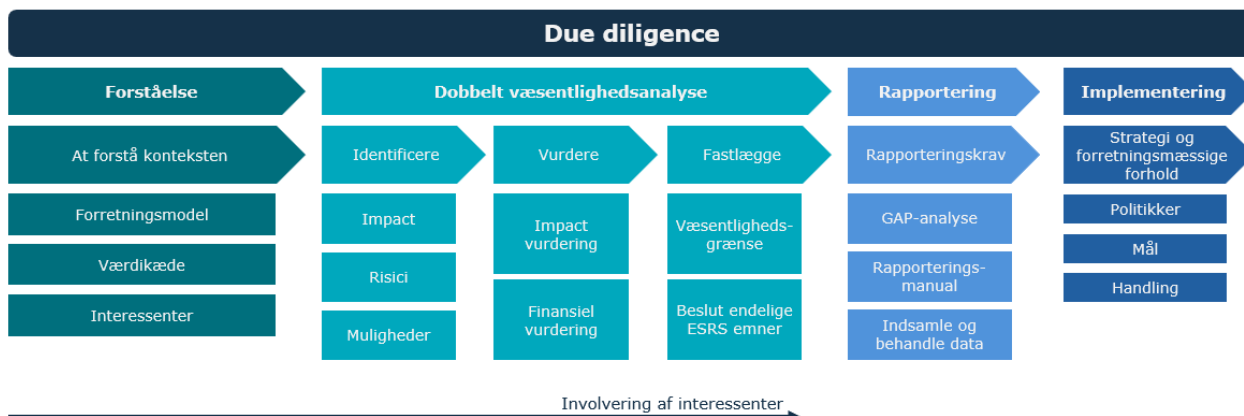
Due diligence

Forståelse

At forstå konteksten

Forretningsmodel

Værdikæde

Interessenter

Dobbelt væsentlighedsanalyse

Identificere

Impact

Risici

Muligheder

Vurdere

Impact vurdering

Finansiel vurdering

Fastlægge

Væsentligheds-grænse

Beslut endelige ESRS emner

Rapportering

Rapporteringskrav

GAP-analyse

Rapporterings-manual

Indsamle og behandle data

Implementering

Strategi og forretningsmæssige forhold

Politikker

Mål

Handling

Involvering af interessenter